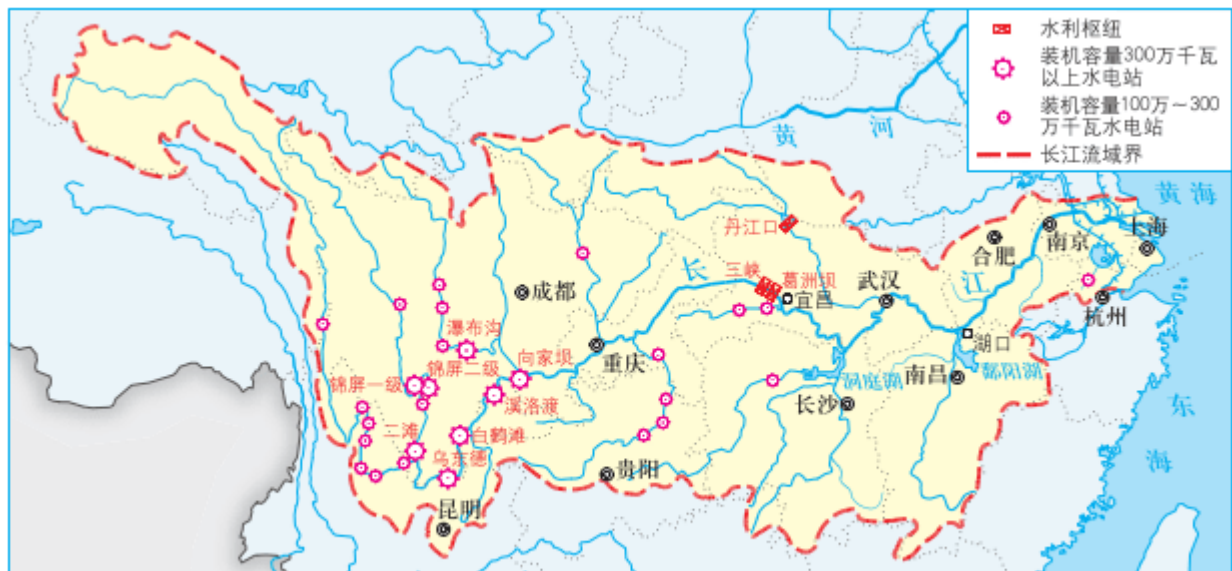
水利枢纽
装机容量300万千瓦以上水电站
装机容量100万－300万千瓦水电站
长江流域界

黄河
黄海
东海
丹江口
三峡
葛洲坝
宜昌
武汉
合肥
南京
上海
杭州
长
江
成都
重庆
瀑布沟
锦屏二级
锦屏一级
向家坝
溪洛渡
二滩
白鹤滩
乌东德
昆明
贵阳
长沙
洞庭湖
湖口
南昌
鄱阳湖